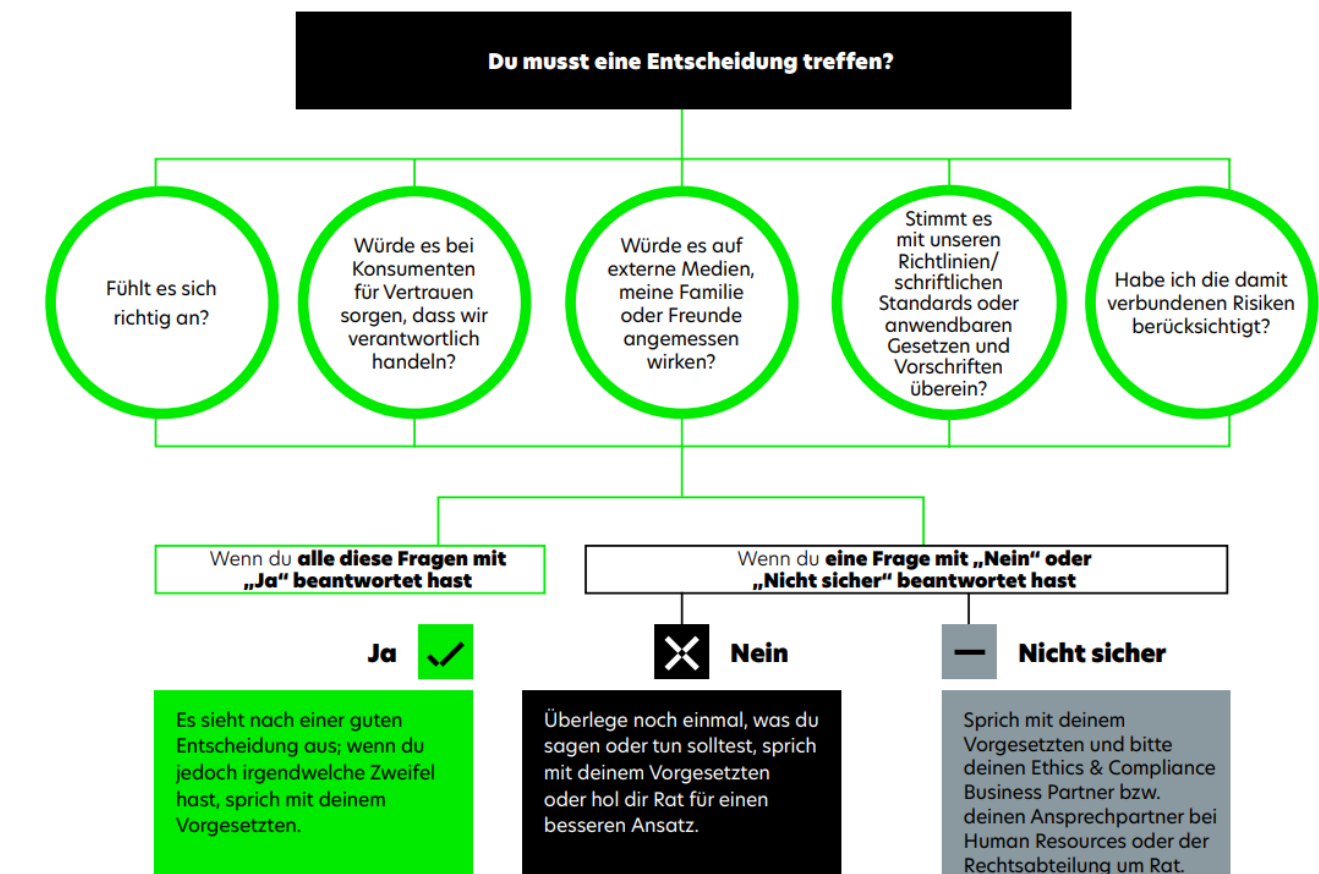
Du musst eine Entscheidung treffen?

Fühlt es sich richtig an?

Würde es bei Konsumenten für Vertrauen sorgen, dass wir verantwortlich handeln?

Würde es auf externe Medien, meine Familie oder Freunde angemessen wirken?

Stimmt es mit unseren Richtlinien/ schriftlichen Standards oder anwendbaren Gesetzen und Vorschriften überein?

Habe ich die damit verbundenen Risiken berücksichtigt?

Wenn du alle diese Fragen mit „Ja" beantwortet hast

Wenn du eine Frage mit „Nein" oder „Nicht sicher" beantwortet hast

Ja

Nein

Nicht sicher

Es sieht nach einer guten Entscheidung aus; wenn du jedoch irgendwelche Zweifel hast, sprich mit deinem Vorgesetzten.

Überlege noch einmal, was du sagen oder tun solltest, sprich mit deinem Vorgesetzten oder hol dir Rat für einen besseren Ansatz.

Sprich mit deinem Vorgesetzten und bitte deinen Ethics & Compliance Business Partner bzw. deinen Ansprechpartner bei Human Resources oder der Rechtsabteilung um Rat.